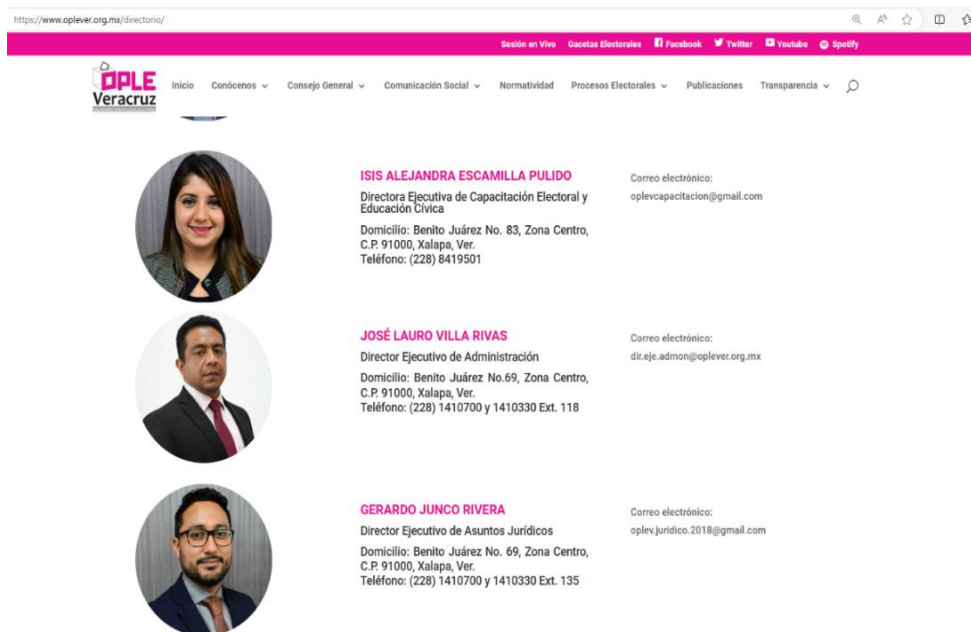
https://www.oplever.org.mx/directorio/

Sesión en Vivo Gacetas Electorales Facebook Twitter Youtube Spotify

OPLE Veracruz

Inicio Conócenos Consejo General Comunicación Social Normatividad Procesos Electorales Publicaciones Transparencia

ISIS ALEJANDRA ESCAMILLA PULIDO
Directora Ejecutiva de Capacitación Electoral y Educación Cívica
Domicilio: Benito Juárez No. 83, Zona Centro, C.P. 91000, Xalapa, Ver.
Teléfono: (228) 8419501

Correo electrónico:
oplevcapacitacion@gmail.com

JOSÉ LAURO VILLA RIVAS
Director Ejecutivo de Administración
Domicilio: Benito Juárez No.69, Zona Centro, C.P. 91000, Xalapa, Ver.
Teléfono: (228) 1410700 y 1410330 Ext. 118

Correo electrónico:
dir.eje.admon@oplever.org.mx

GERARDO JUNCO RIVERA
Director Ejecutivo de Asuntos Jurídicos
Domicilio: Benito Juárez No. 69, Zona Centro, C.P. 91000, Xalapa, Ver.
Teléfono: (228) 1410700 y 1410330 Ext. 135

Correo electrónico:
oplev.juridico.2018@gmail.com